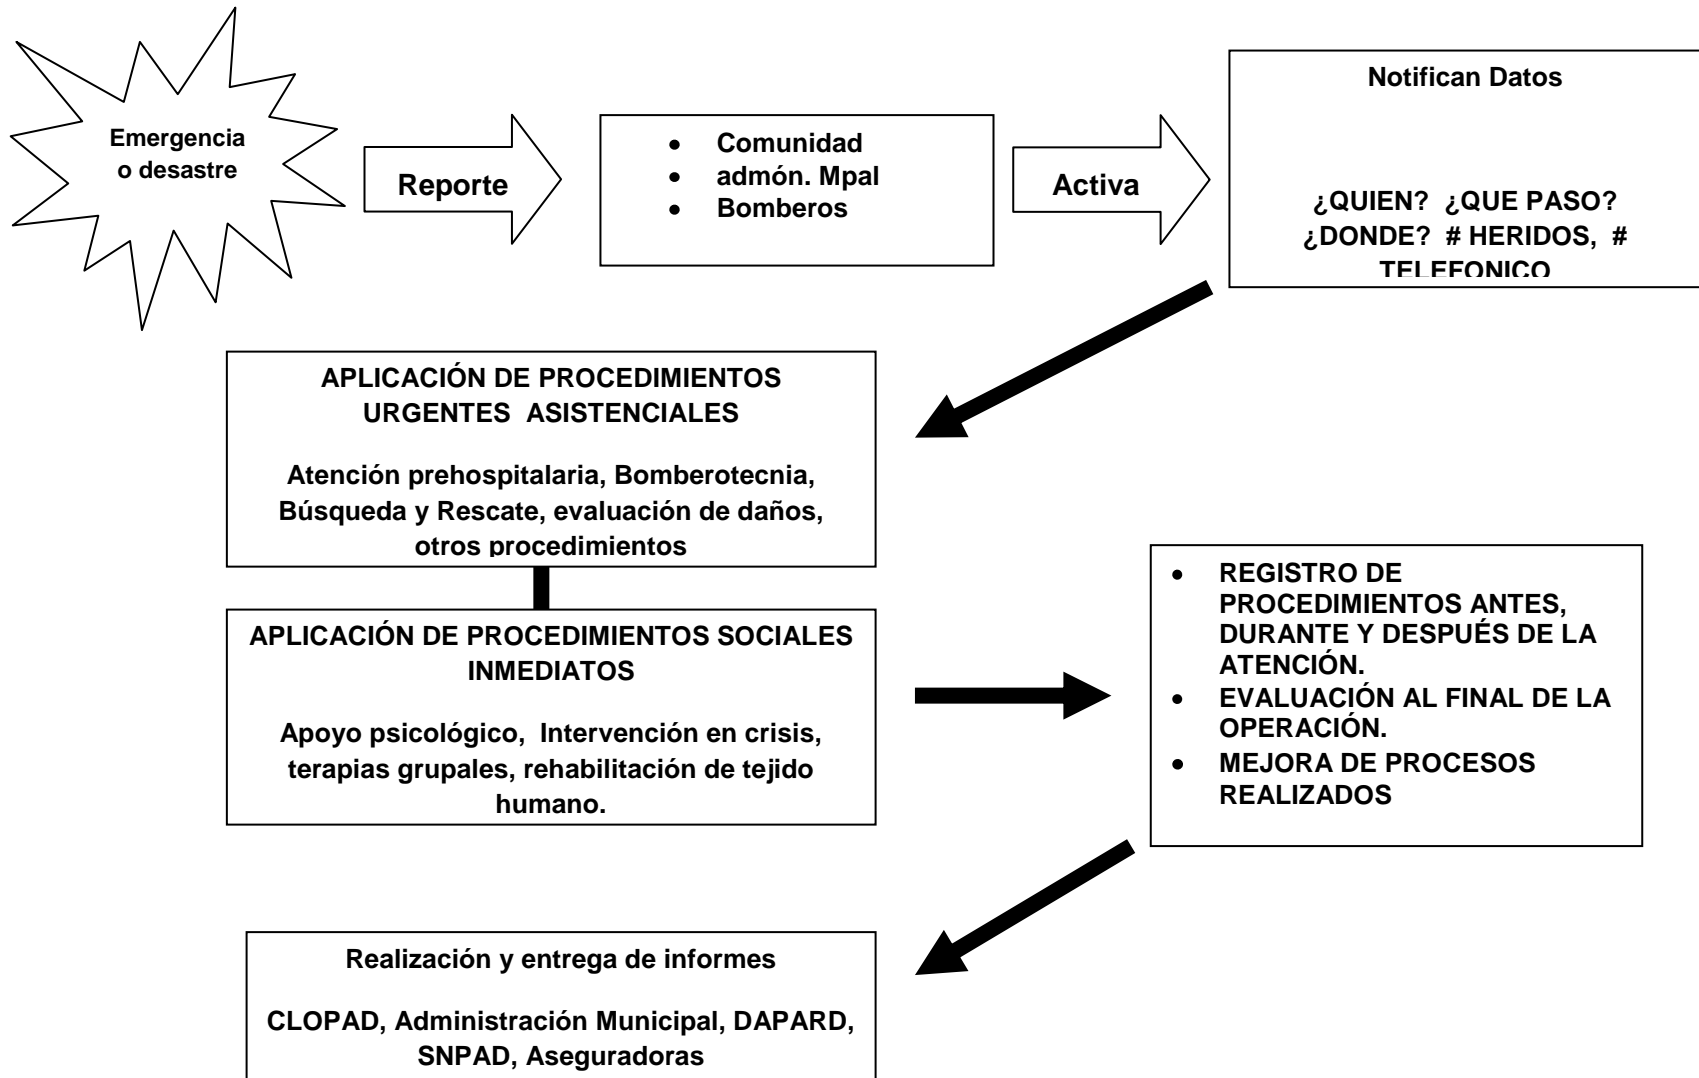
Emergencia o desastre

Reporte

- Comunidad
- admón. Mpal
- Bomberos

Activa

Notifican Datos

¿QUIEN? ¿QUE PASO? ¿DONDE? # HERIDOS, # TELEFONICO

APLICACIÓN DE PROCEDIMIENTOS URGENTES ASISTENCIALES

Atención prehospitalaria, Bomberotecnia, Búsqueda y Rescate, evaluación de daños, otros procedimientos

APLICACIÓN DE PROCEDIMIENTOS SOCIALES INMEDIATOS

Apoyo psicológico, Intervención en crisis, terapias grupales, rehabilitación de tejido humano.

- REGISTRO DE PROCEDIMIENTOS ANTES, DURANTE Y DESPUÉS DE LA ATENCIÓN.
- EVALUACIÓN AL FINAL DE LA OPERACIÓN.
- MEJORA DE PROCESOS REALIZADOS

Realización y entrega de informes

CLOPAD, Administración Municipal, DAPARD, SNPAD, Aseguradoras